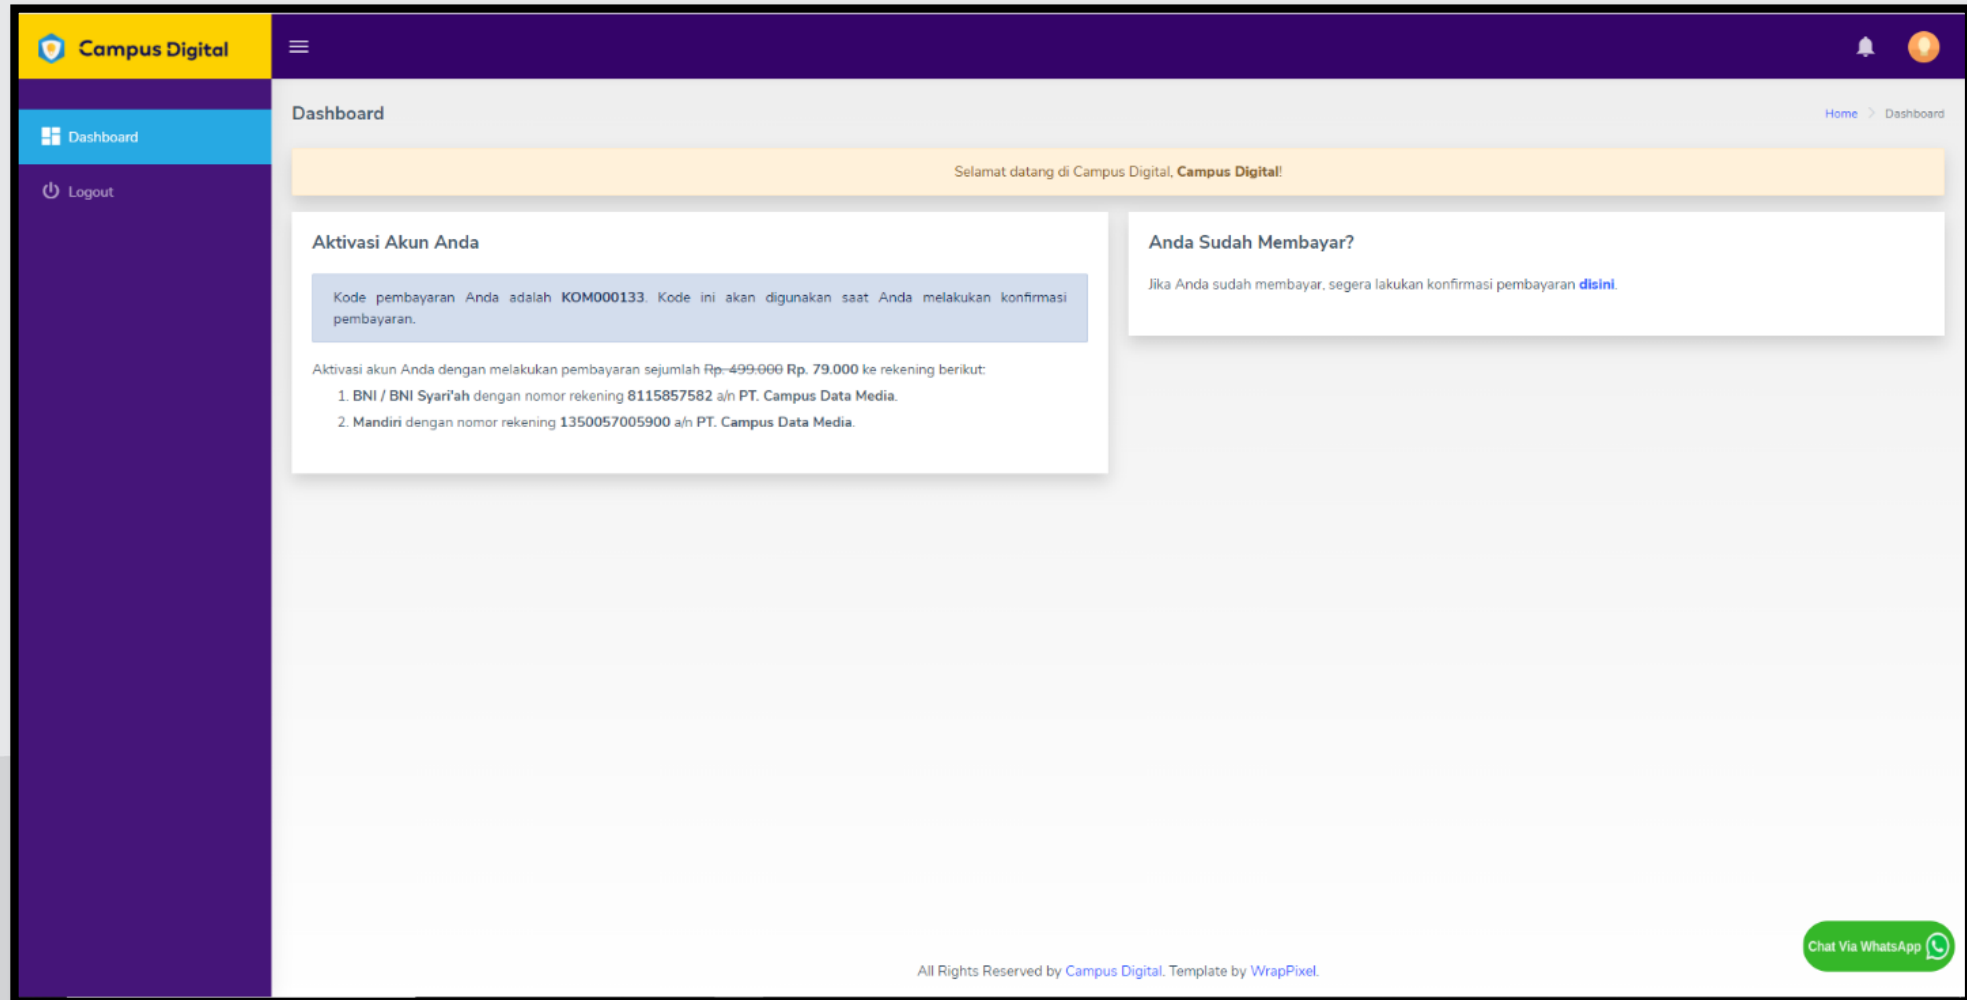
Campus Digital

Dashboard

Logout

Dashboard

Home > Dashboard

Selamat datang di Campus Digital, Campus Digital!

Aktivasi Akun Anda

Kode pembayaran Anda adalah KOM000133. Kode ini akan digunakan saat Anda melakukan konfirmasi pembayaran.

Aktivasi akun Anda dengan melakukan pembayaran sejumlah ~~Rp. 499.000~~ Rp. 79.000 ke rekening berikut:

1. BNI / BNI Syari'ah dengan nomor rekening 8115857582 a/n PT. Campus Data Media.
2. Mandiri dengan nomor rekening 1350057005900 a/n PT. Campus Data Media.

Anda Sudah Membayar?

Jika Anda sudah membayar, segera lakukan konfirmasi pembayaran disini.

Chat Via WhatsApp

All Rights Reserved by Campus Digital. Template by WrapPixel.